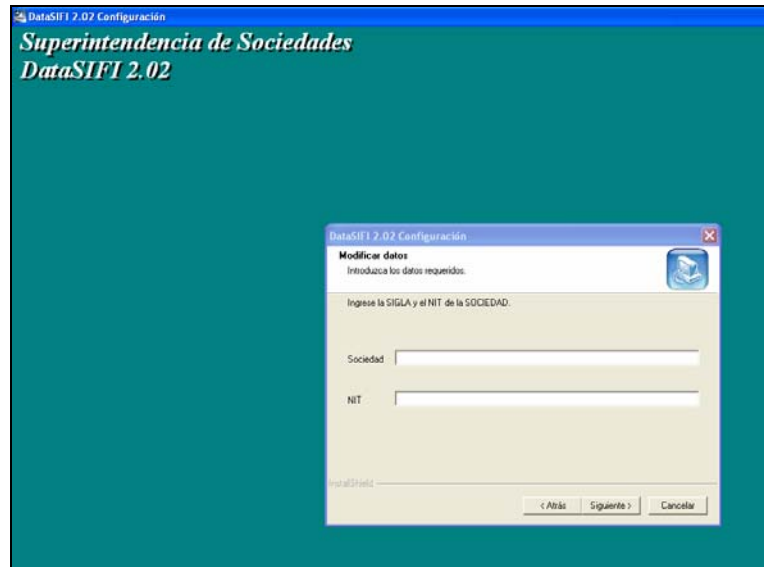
DataSIFI 2.02 Configuración

Superintendencia de Sociedades
DataSIFI 2.02

DataSIFI 2.02 Configuración

Modificar datos
Introduzca los datos requeridos.

Ingrese la SIGLA y el NIT de la SOCIEDAD.

Sociedad

NIT

InstallShield

< Atrás
Siguiente >
Cancelar